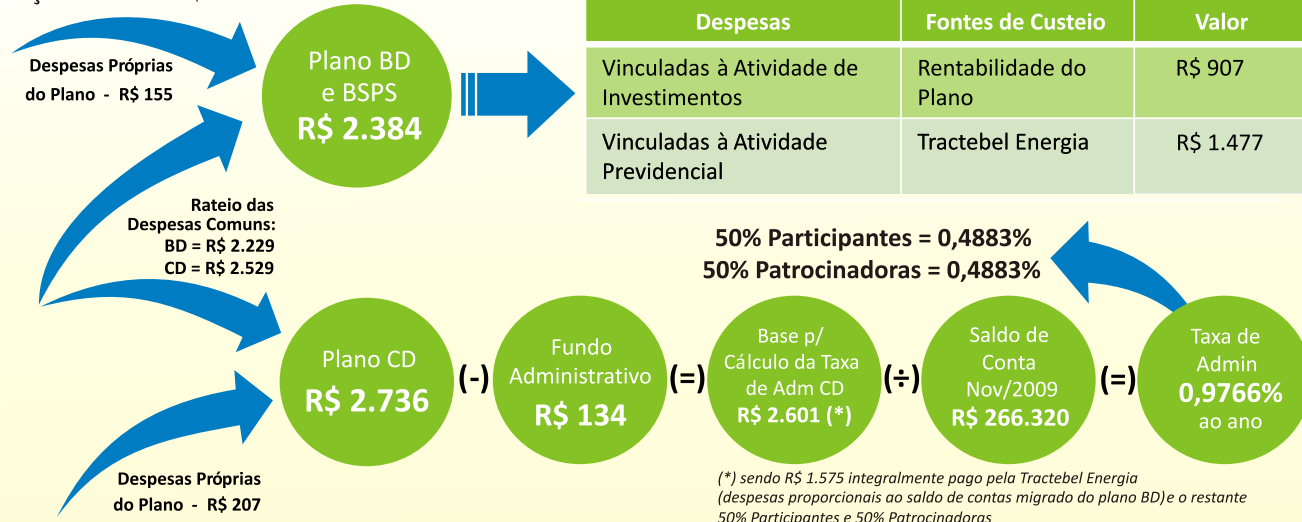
Despesas Próprias do Plano - R$ 155

Plano BD e BSPS
R$ 2.384

| Despesas | Fontes de Custeio | Valor |
|---|---|---|
| Vinculadas à Atividade de Investimentos | Rentabilidade do Plano | R$ 907 |
| Vinculadas à Atividade Previdencial | Tractebel Energia | R$ 1.477 |

Rateio das Despesas Comuns:
BD = R$ 2.229
CD = R$ 2.529

50% Participantes = 0,4883%
50% Patrocinadoras = 0,4883%

Plano CD
R$ 2.736

(-)

Fundo Administrativo
R$ 134

(=)

Base p/ Cálculo da Taxa de Adm CD
R$ 2.601 (*)

(÷)

Saldo de Conta Nov/2009
R$ 266.320

(=)

Taxa de Admin
0,9766%
ao ano

Despesas Próprias do Plano - R$ 207

(*) sendo R$ 1.575 integralmente pago pela Tractebel Energia (despesas proporcionais ao saldo de contas migrado do plano BD)e o restante 50% Participantes e 50% Patrocinadoras